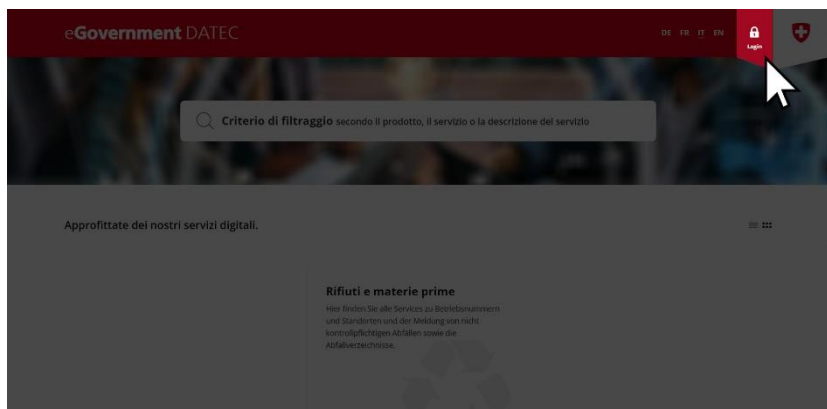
eGovernment DATEC

DE FR IT EN

Login

Criterio di filtraggio secondo il prodotto, il servizio o la descrizione del servizio

Approfittate dei nostri servizi digitali.

Rifiuti e materie prime

Hier finden Sie alle Services zu Betriebsnummern und Standorten und der Meldung von nicht kontrollpflichtigen Abfällen sowie die Abfallverzeichnisse.